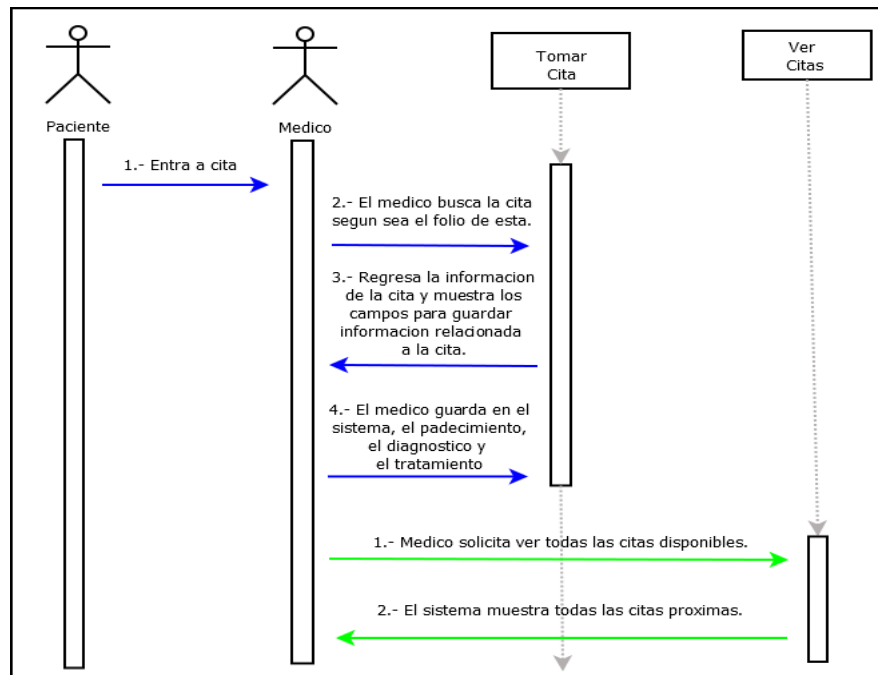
Paciente

Medico

Tomar Cita

Ver Citas

1.- Entra a cita

2.- El medico busca la cita segun sea el folio de esta.

3.- Regresa la informacion de la cita y muestra los campos para guardar informacion relacionada a la cita.

4.- El medico guarda en el sistema, el padecimiento, el diagnostico y el tratamiento

1.- Medico solicita ver todas las citas disponibles.

2.- El sistema muestra todas las citas proximas.